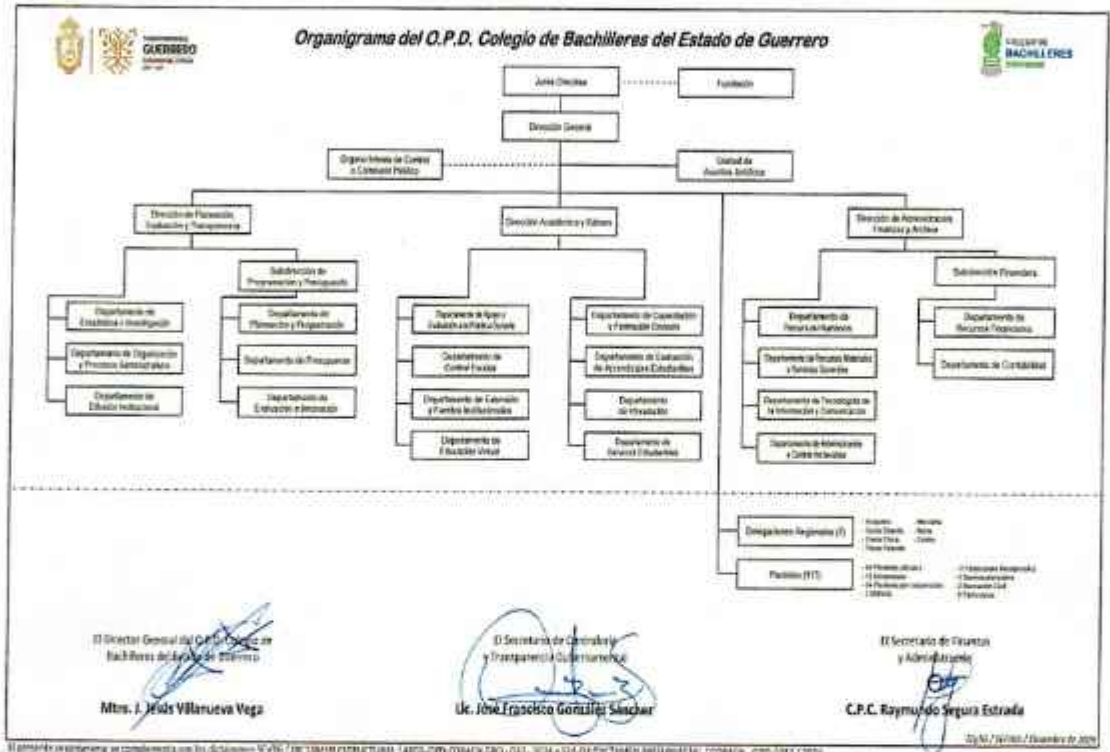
GUERRERO

Organigrama del O.P.D. Colegio de Bachilleres del Estado de Guerrero

COLEGIO DE BACHILLERES

Junta Directiva

Fundación

Dirección General

Órgano Interno de Control o Comisario Público

Unidad de Asuntos Jurídicos

Dirección de Planeación, Evaluación y Transparencia

Dirección Académica y Valores

Dirección de Administración, Finanzas y Archivo

Subdirección de Programación y Presupuesto

Subdirección Financiera

Departamento de Estadística e Investigación

Departamento de Organización y Procesos Administrativos

Departamento de Difusión Institucional

Departamento de Planeación y Programación

Departamento de Presupuesto

Departamento de Evaluación e Innovación

Departamento de Apoyo y Evaluación a la Práctica Docente

Departamento de Control Escolar

Departamento de Extensión y Fomento Institucionales

Departamento de Educación Virtual

Departamento de Capacitación y Formación Docente

Departamento de Evaluación de Aprendizajes Estudiantiles

Departamento de Vinculación

Departamento de Servicios Estudiantiles

Departamento de Recursos Humanos

Departamento de Recursos Materiales y Servicios Generales

Departamento de Tecnologías de la Información y Comunicación

Departamento de Administración y Control de Bienes

Departamento de Recursos Financieros

Departamento de Contabilidad

Delegaciones Regionales (7)

Planteles (117)

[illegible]

El Director General del O.P.D. Colegio de Bachilleres del Estado de Guerrero

Mtro. J. Jesús Villanueva Vega

El Secretario de Contraloría y Transparencia Gubernamental

Lic. José Francisco González Sánchez

El Secretario de Finanzas y Administración

C.P.C. Raymundo Segura Estrada

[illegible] / Diciembre de 2020

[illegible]